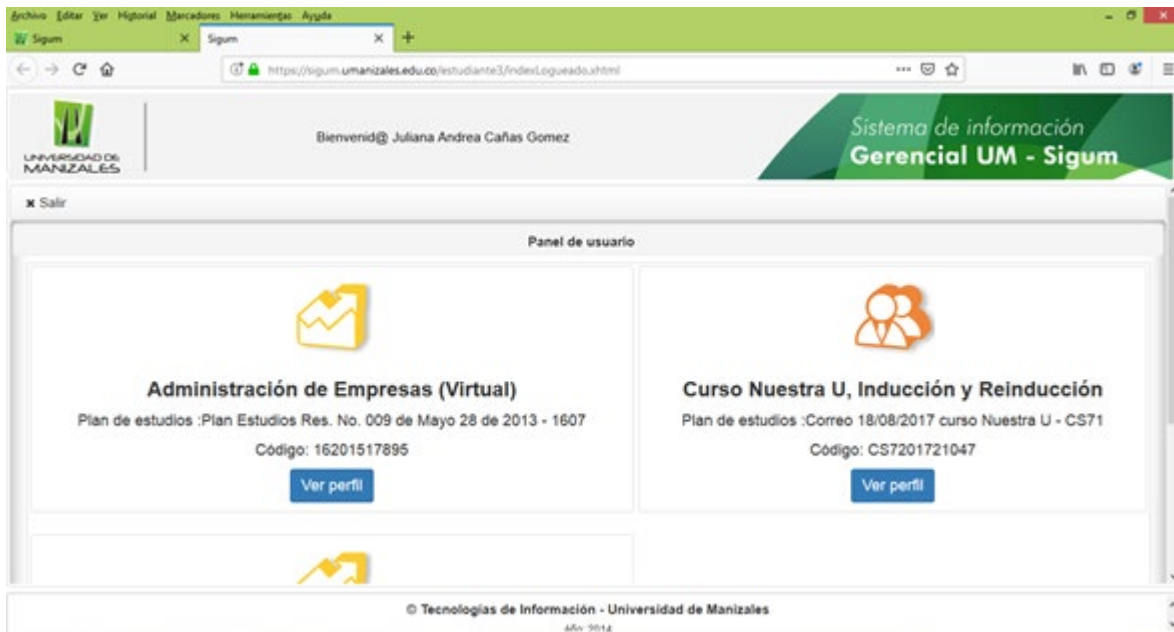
Archivo Editar Ver Historial Marcadores Herramientas Ayuda

Sigum × Sigum × +

https://sigum.umanizales.edu.co/estudiante3/indexLogueado.xhtml

UNIVERSIDAD DE MANIZALES

Bienvenid@ Juliana Andrea Cañas Gomez

Sistema de información
Gerencial UM - Sigum

× Salir

Panel de usuario

Administración de Empresas (Virtual)

Plan de estudios :Plan Estudios Res. No. 009 de Mayo 28 de 2013 - 1607

Código: 16201517895

Ver perfil

Curso Nuestra U, Inducción y Reinducción

Plan de estudios :Correo 18/08/2017 curso Nuestra U - CS71

Código: CS7201721047

Ver perfil

© Tecnologias de Información - Universidad de Manizales

Año 2014